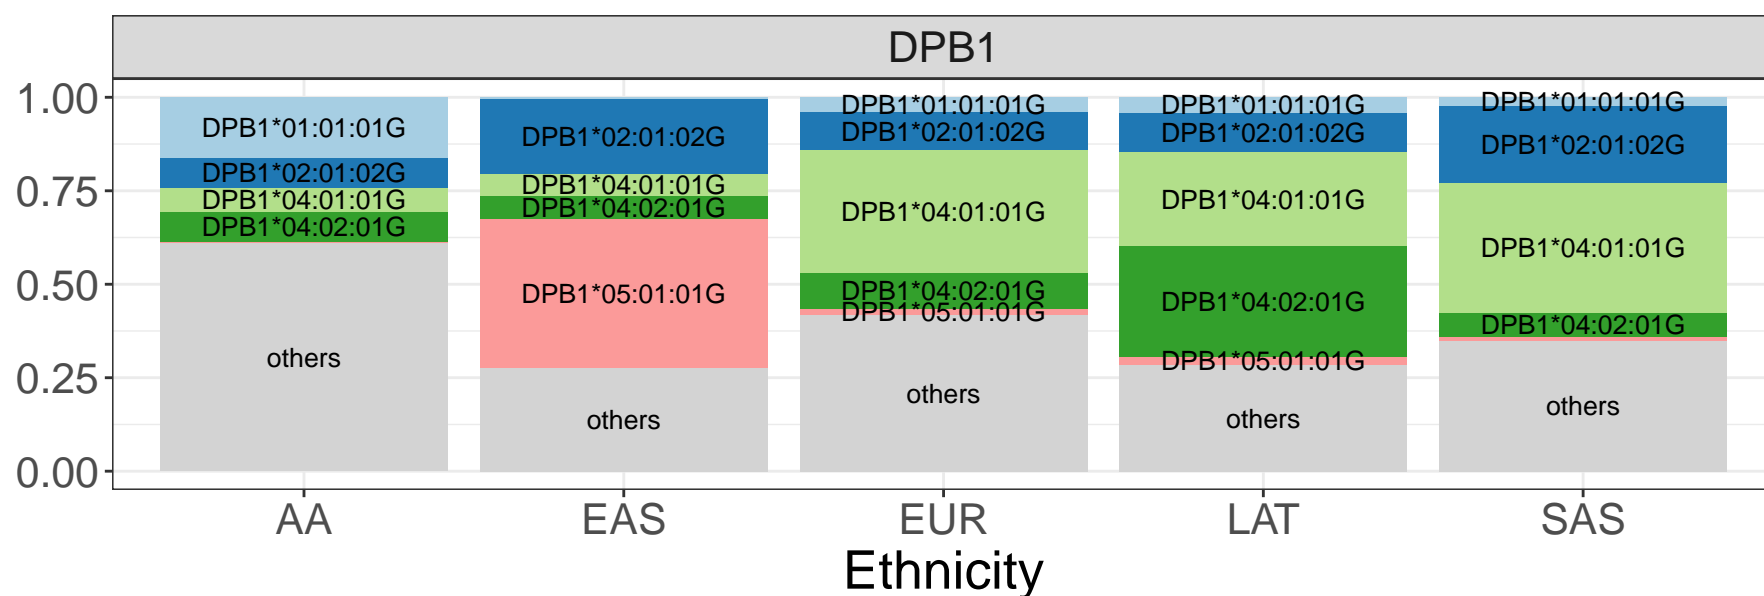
DPB1

1.00
0.75
0.50
0.25
0.00

DPB1*01:01:01G
DPB1*02:01:02G
DPB1*04:01:01G
DPB1*04:02:01G
others

DPB1*02:01:02G
DPB1*04:01:01G
DPB1*04:02:01G
DPB1*05:01:01G
others

DPB1*01:01:01G
DPB1*02:01:02G
DPB1*04:01:01G
DPB1*04:02:01G
DPB1*05:01:01G
others

DPB1*01:01:01G
DPB1*02:01:02G
DPB1*04:01:01G
DPB1*04:02:01G
DPB1*05:01:01G
others

DPB1*01:01:01G
DPB1*02:01:02G
DPB1*04:01:01G
DPB1*04:02:01G
others

AA
EAS
EUR
LAT
SAS

Ethnicity